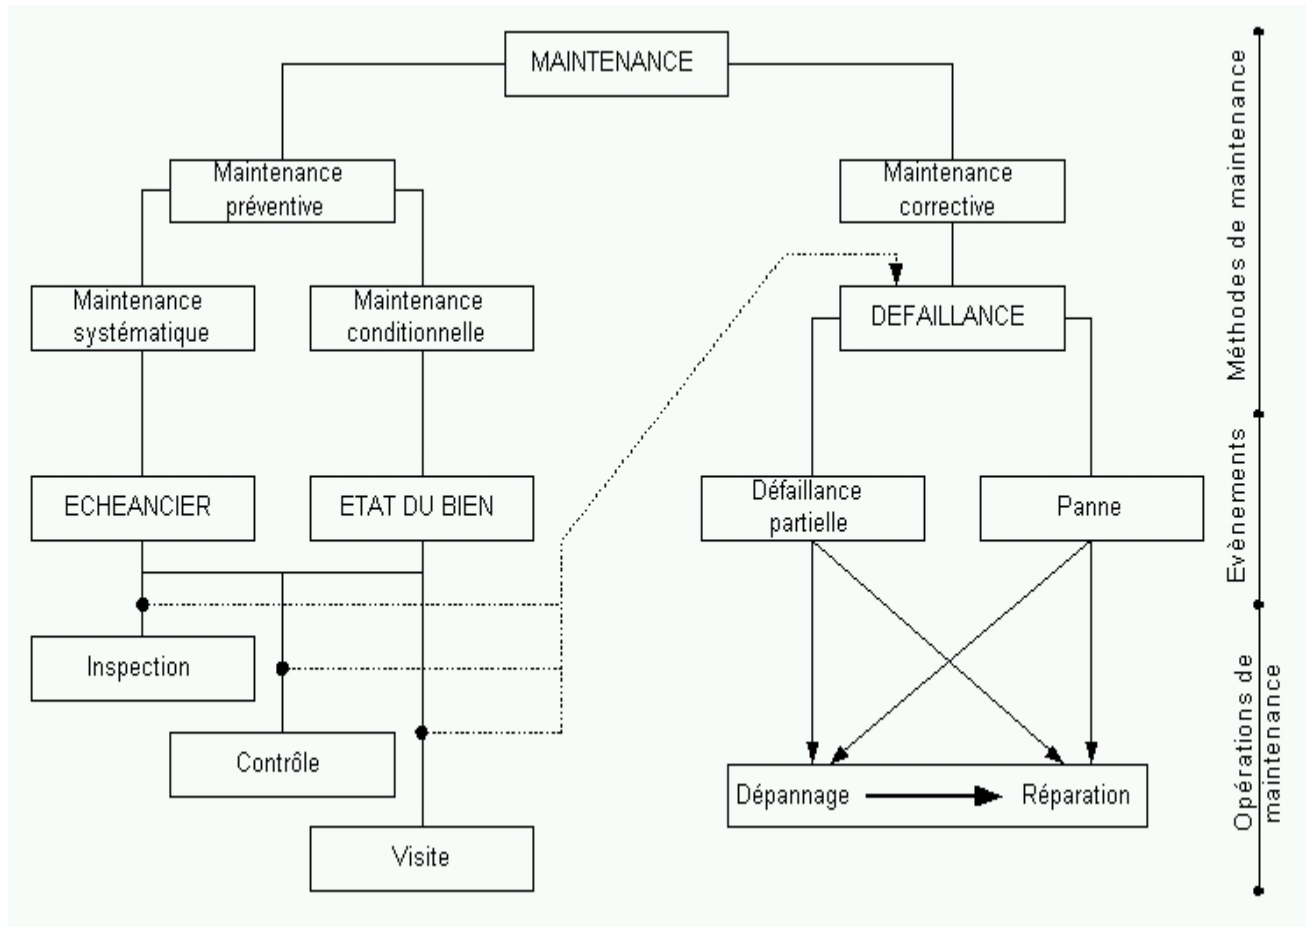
MAINTENANCE

Maintenance préventive

Maintenance corrective

Maintenance systématique

Maintenance conditionnelle

DEFAILLANCE

ECHEANCIER

ETAT DU BIEN

Défaillance partielle

Panne

Inspection

Contrôle

Visite

Dépannage

Réparation

Méthodes de maintenance

Evènements

Opérations de maintenance